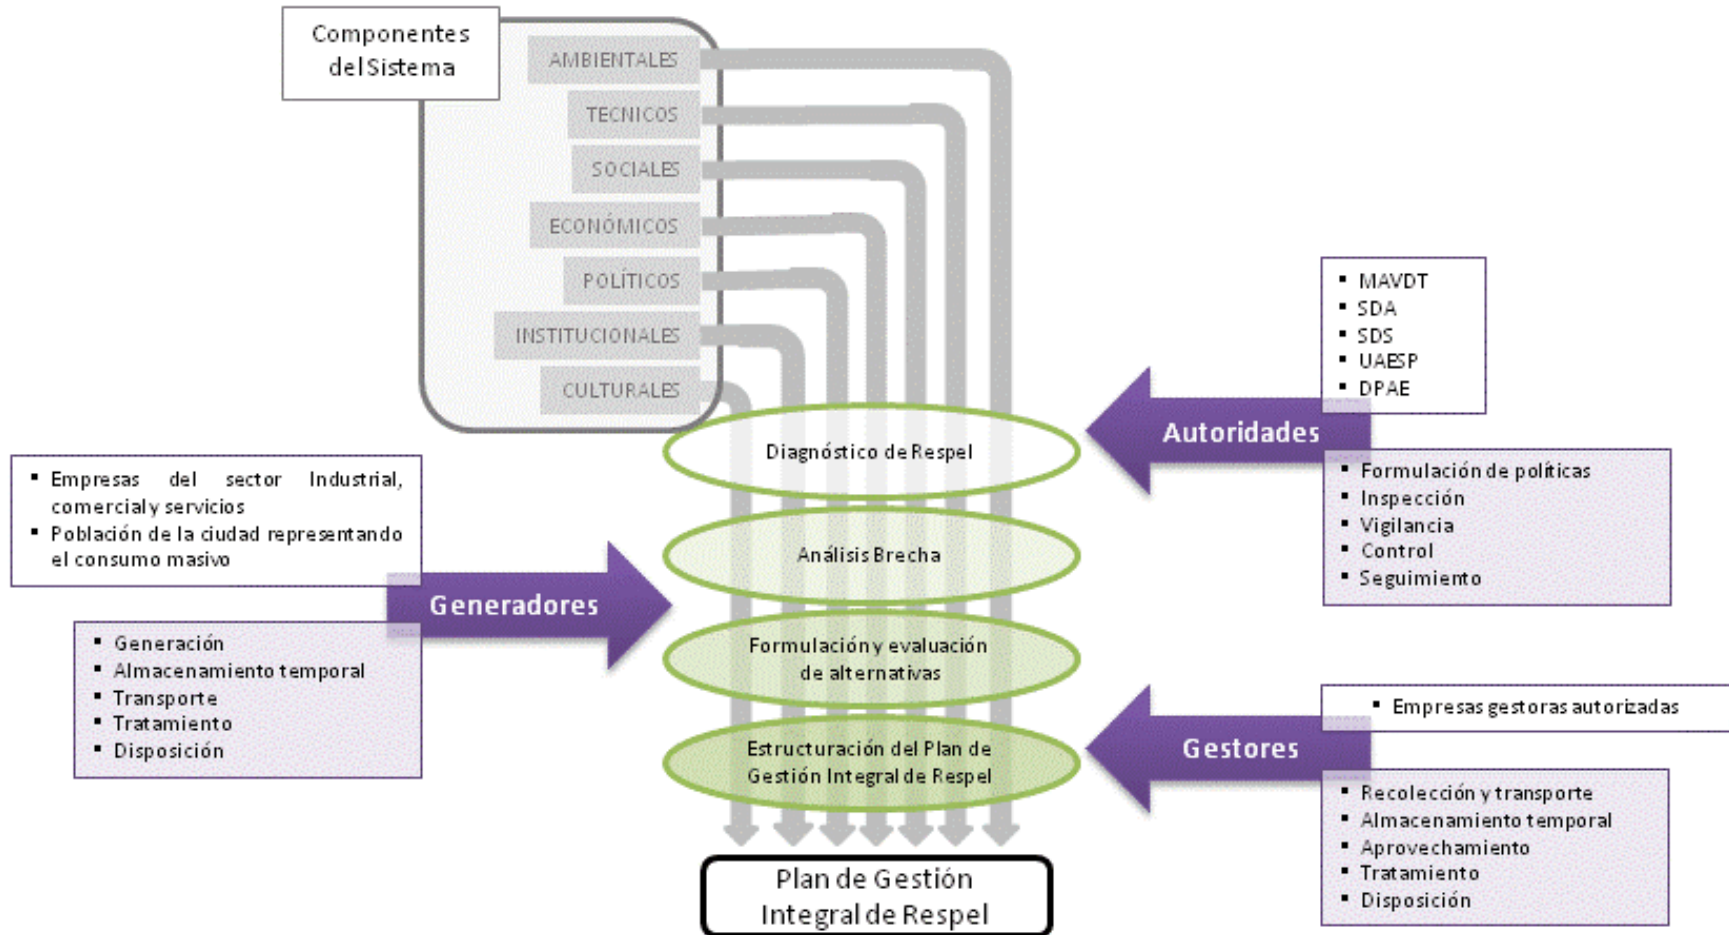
Componentes del Sistema

AMBIENTALES
TECNICOS
SOCIALES
ECONÓMICOS
POLÍTICOS
INSTITUCIONALES
CULTURALES

- MAVDT
- SDA
- SDS
- UAESP
- DPAE

Autoridades

- Formulación de políticas
- Inspección
- Vigilancia
- Control
- Seguimiento

- Empresas del sector Industrial, comercial y servicios
- Población de la ciudad representando el consumo masivo

Generadores

- Generación
- Almacenamiento temporal
- Transporte
- Tratamiento
- Disposición

Diagnóstico de Respel

Análisis Brecha

Formulación y evaluación de alternativas

Estructuración del Plan de Gestión Integral de Respel

- Empresas gestoras autorizadas

Gestores

- Recolección y transporte
- Almacenamiento temporal
- Aprovechamiento
- Tratamiento
- Disposición

Plan de Gestión Integral de Respel